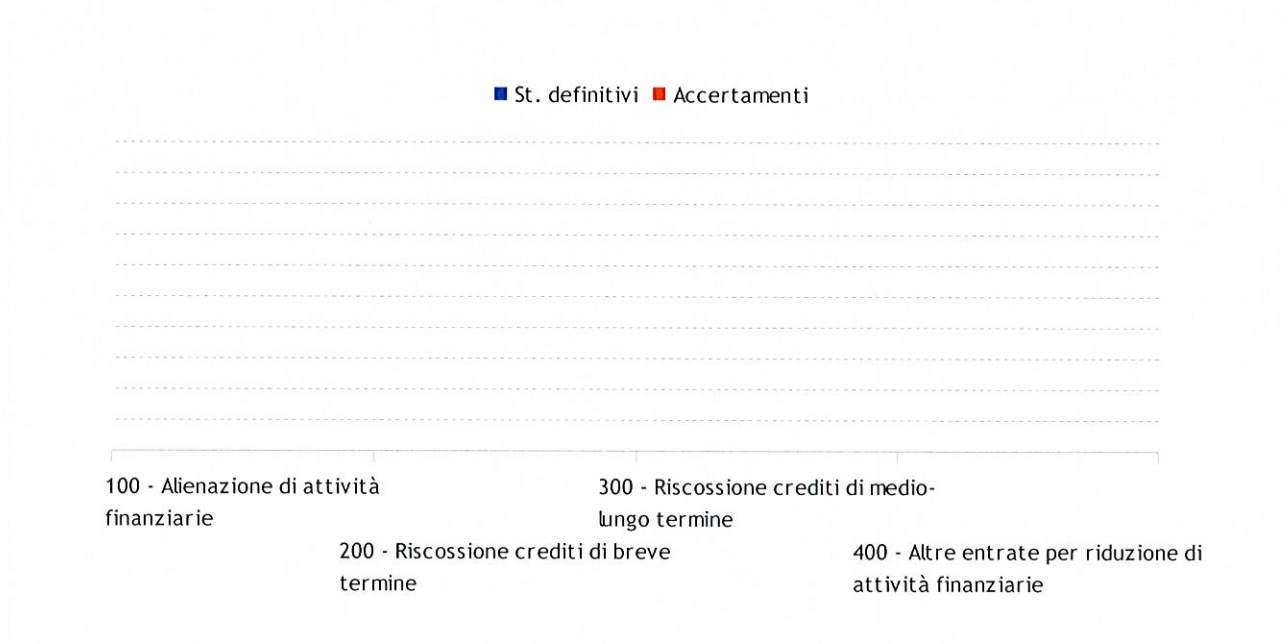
St. definitivi Accertamenti

100 - Alienazione di attività finanziarie

200 - Riscossione crediti di breve termine

300 - Riscossione crediti di medio-lungo termine

400 - Altre entrate per riduzione di attività finanziarie